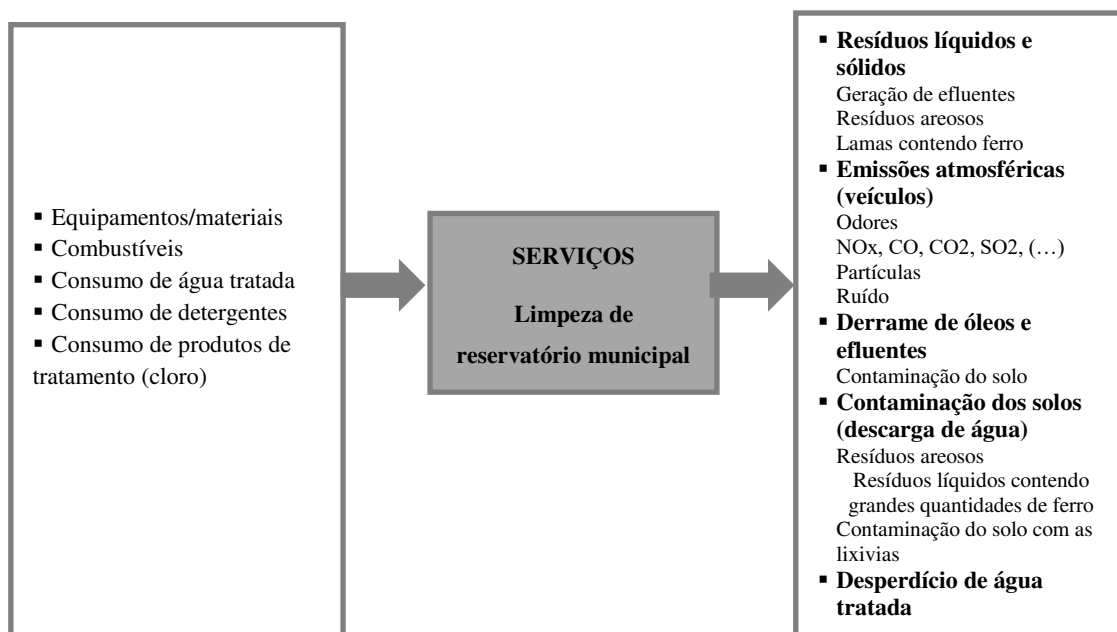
▪ Equipamentos/materiais
▪ Combustíveis
▪ Consumo de água tratada
▪ Consumo de detergentes
▪ Consumo de produtos de tratamento (cloro)

SERVIÇOS

Limpeza de reservatório municipal

▪ Resíduos líquidos e sólidos
Geração de efluentes
Resíduos areosos
Lamas contendo ferro
▪ Emissões atmosféricas (veículos)
Odores
NOx, CO, CO2, SO2, (…)
Partículas
Ruído
▪ Derrame de óleos e efluentes
Contaminação do solo
▪ Contaminação dos solos (descarga de água)
Resíduos areosos
Resíduos líquidos contendo grandes quantidades de ferro
Contaminação do solo com as lixivias
▪ Desperdício de água tratada